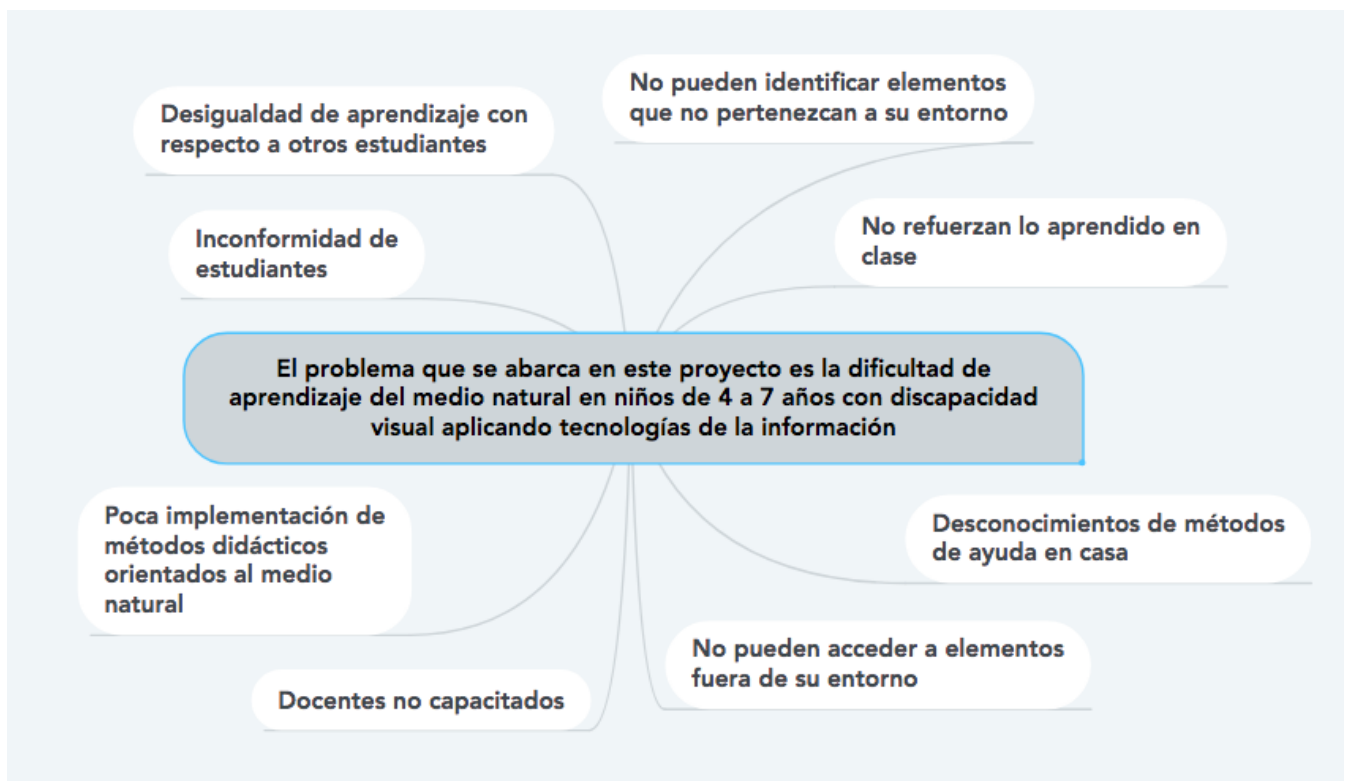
Desigualdad de aprendizaje con respecto a otros estudiantes

No pueden identificar elementos que no pertenezcan a su entorno

Inconformidad de estudiantes

No refuerzan lo aprendido en clase

El problema que se abarca en este proyecto es la dificultad de aprendizaje del medio natural en niños de 4 a 7 años con discapacidad visual aplicando tecnologías de la información

Poca implementación de métodos didácticos orientados al medio natural

Desconocimientos de métodos de ayuda en casa

No pueden acceder a elementos fuera de su entorno

Docentes no capacitados